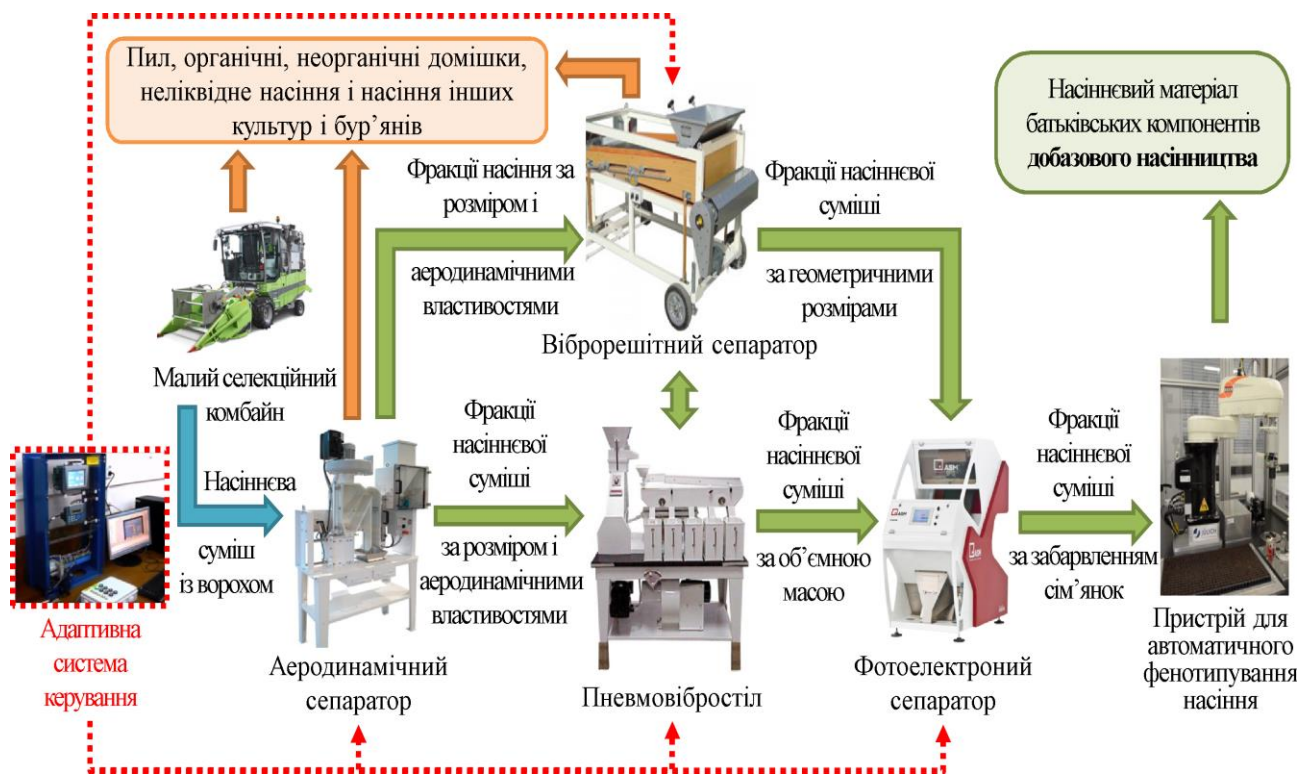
Пил, органічні, неорганічні домішки, неліквідне насіння і насіння інших культур і бур'янів

Насіннєвий матеріал батьківських компонентів **добазового насінництва**

Фракції насіння за розміром і аеродинамічними властивостями

Фракції насіннєвої суміші за геометричними розмірами

Віброрешітний сепаратор

Малий селекційний комбайн

Насіннєва суміш із ворохом

Фракції насіннєвої суміші за розміром і аеродинамічними властивостями

Фракції насіннєвої суміші за об'ємною масою

Фракції насіннєвої суміші за забарвленням сім'янок

Адаптивна система керування

Аеродинамічний сепаратор

Пневмовібростіл

Фотоелектроний сепаратор

Пристрій для автоматичного фенотипування насіння